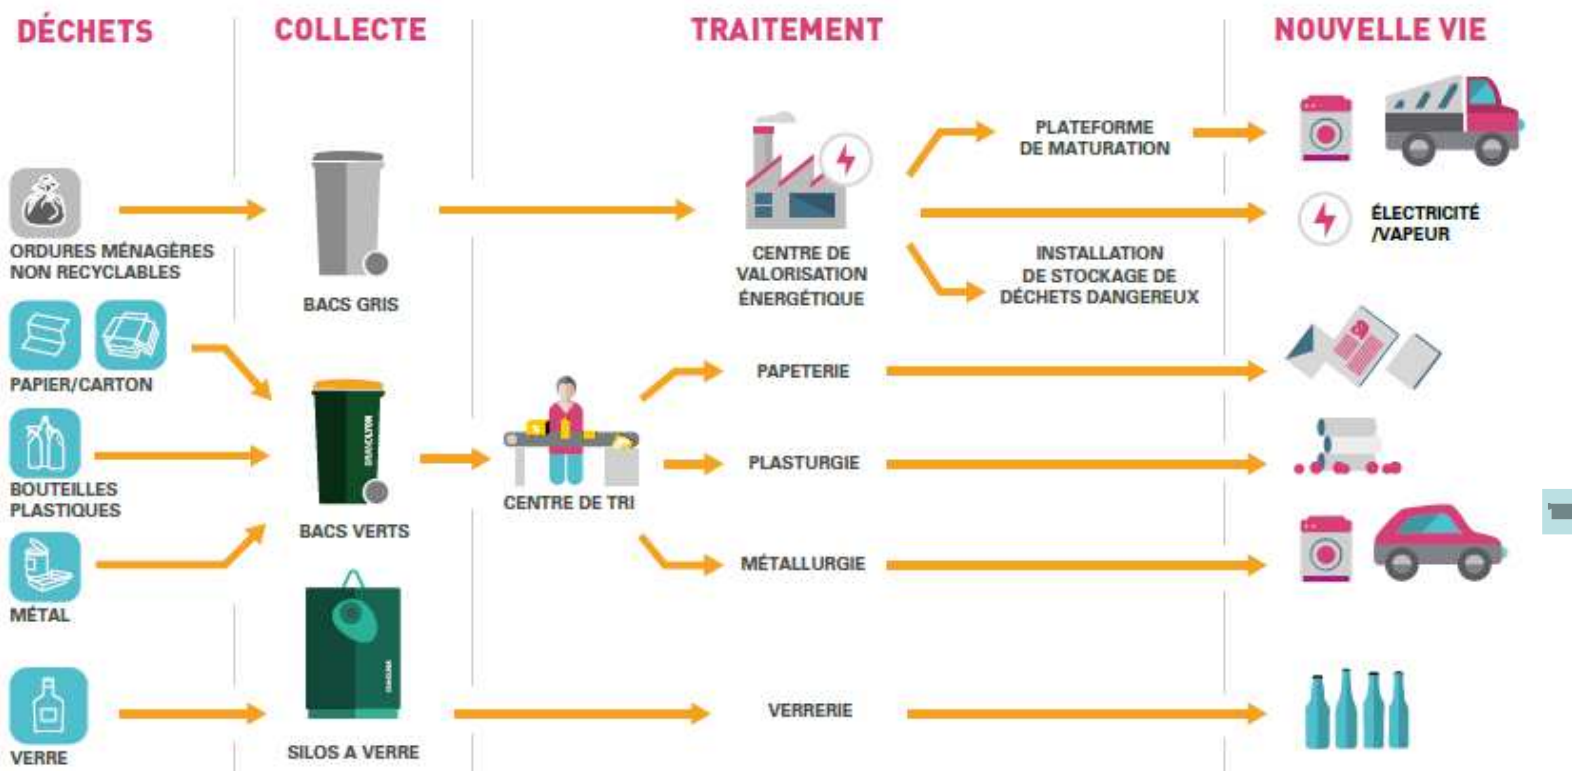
DÉCHETS

COLLECTE

TRAITEMENT

NOUVELLE VIE

ORDURES MÉNAGÈRES NON RECYCLABLES

BACS GRIS

CENTRE DE VALORISATION ÉNERGÉTIQUE

PLATEFORME DE MATURATION

ÉLECTRICITÉ /VAPEUR

INSTALLATION DE STOCKAGE DE DÉCHETS DANGEREUX

PAPIER/CARTON

BOUTEILLES PLASTIQUES

MÉTAL

BACS VERTS

CENTRE DE TRI

PAPETERIE

PLASTURGIE

MÉTALLURGIE

VERRE

SILOS A VERRE

VERRERIE